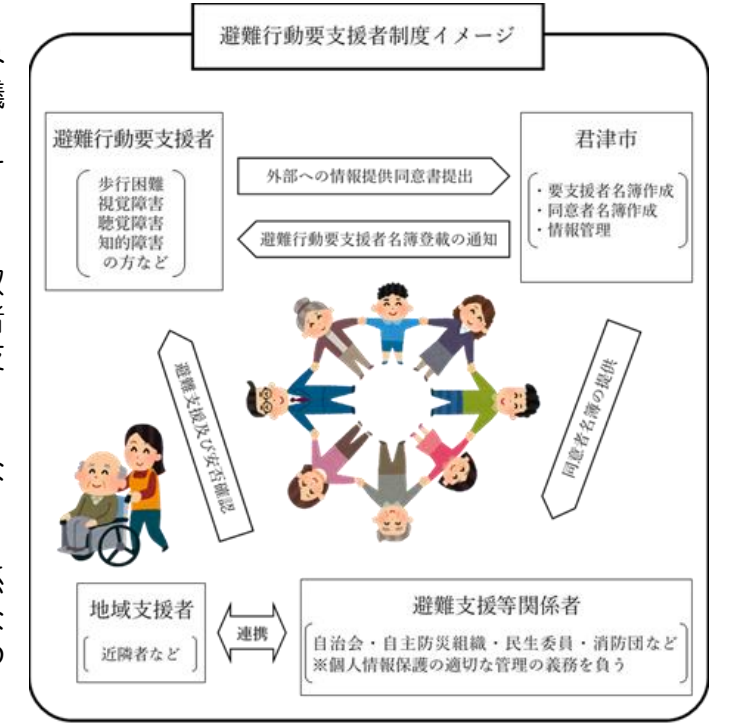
避難行動要支援者制度イメージ

避難行動要支援者

歩行困難
視覚障害
聴覚障害
知的障害
の方など

外部への情報提供同意書提出

避難行動要支援者名簿登載の通知

君津市

・要支援者名簿作成
・同意者名簿作成
・情報管理

避難支援及び安否確認

同意者名簿の提供

地域支援者

近隣者など

連携

避難支援等関係者

自治会・自主防災組織・民生委員・消防団など
※個人情報保護の適切な管理の義務を負う